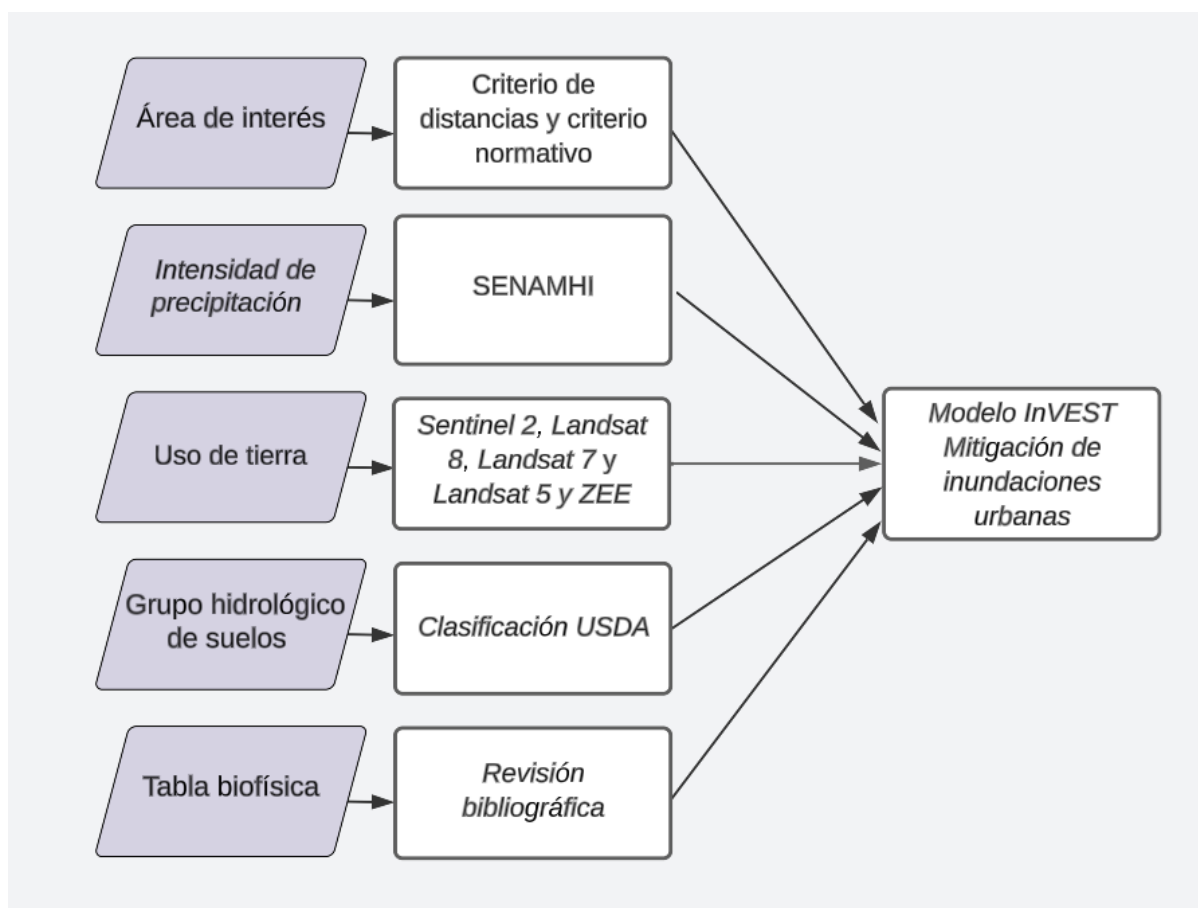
Área de interés

Criterio de distancias y criterio normativo

Intensidad de precipitación

SENAMHI

Uso de tierra

Sentinel 2, Landsat 8, Landsat 7 y Landsat 5 y ZEE

Grupo hidrológico de suelos

Clasificación USDA

Tabla biofísica

Revisión bibliográfica

Modelo InVEST Mitigación de inundaciones urbanas